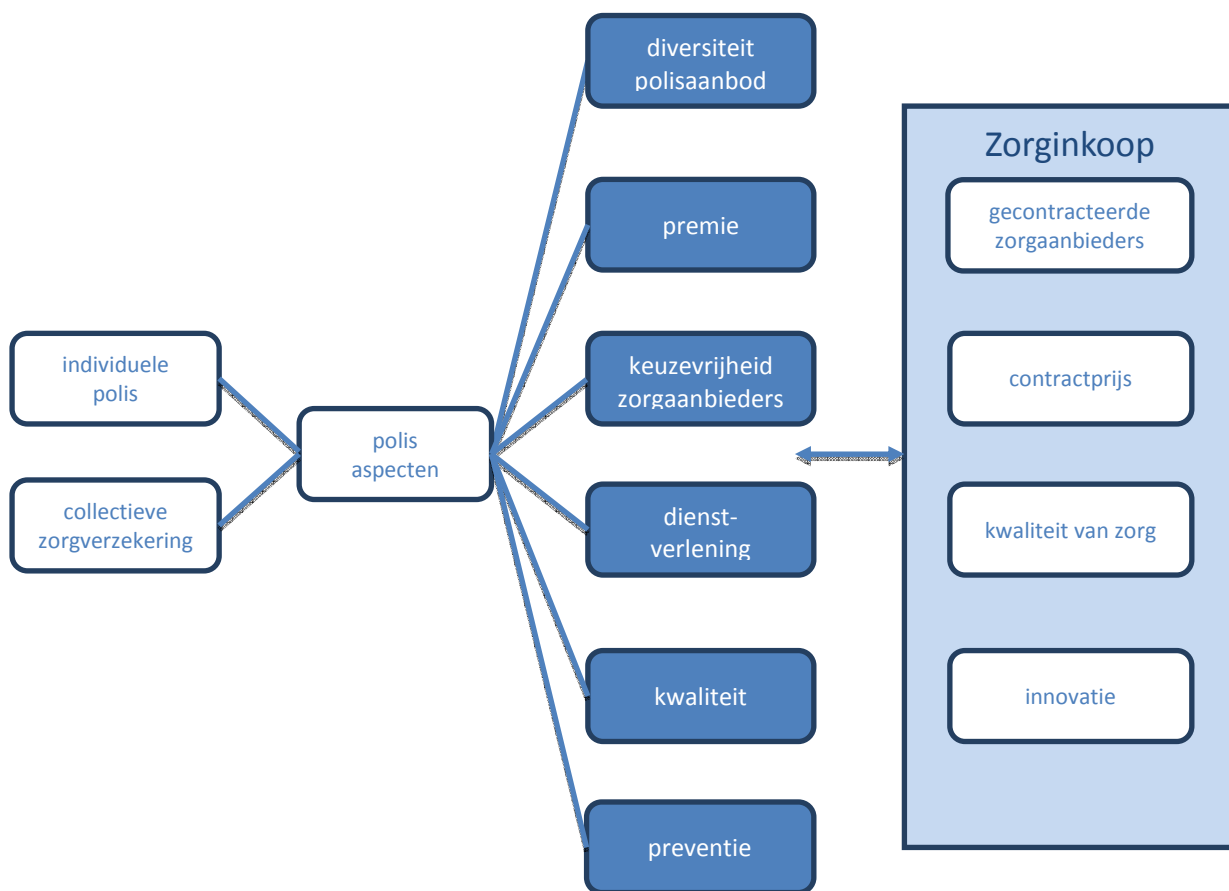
individuele polis

collectieve zorgverzekering

polis aspecten

diversiteit polisaanbod

premie

keuzevrijheid zorgaanbieders

dienst-verlening

kwaliteit

preventie

Zorginkoop

gecontracteerde zorgaanbieders

contractprijs

kwaliteit van zorg

innovatie